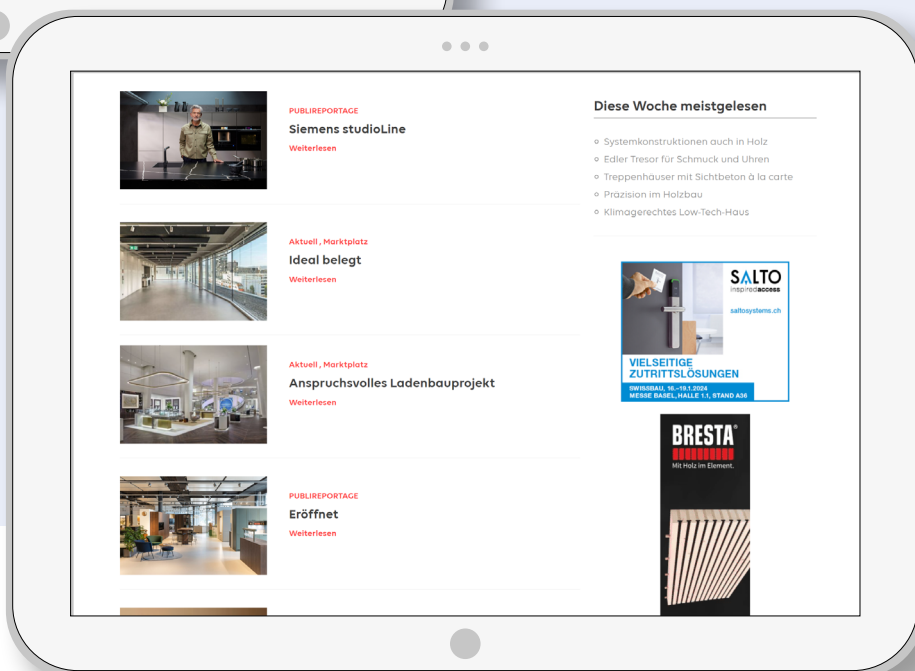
PUBLIREPORTAGE
Siemens studioLine
Weiterlesen

Aktuell , Marktplatz
Ideal belegt
Weiterlesen

Aktuell , Marktplatz
Anspruchsvolles Ladenbauprojekt
Weiterlesen

PUBLIREPORTAGE
Eröffnet
Weiterlesen

Diese Woche meistgelesen

Systemkonstruktionen auch in Holz
Edler Tresor für Schmuck und Uhren
Treppenhäuser mit Sichtbeton à la carte
Präzision im Holzbau
Klimagerechtes Low-Tech-Haus

SALTO
inspiredaccess
saltosystems.ch
VIELSEITIGE ZUTRITTSLÖSUNGEN
SWISSBAU, 16.–19.1.2024
MESSE BASEL, HALLE 1.1, STAND A38

BRESTA®
Mit Holz im Element.